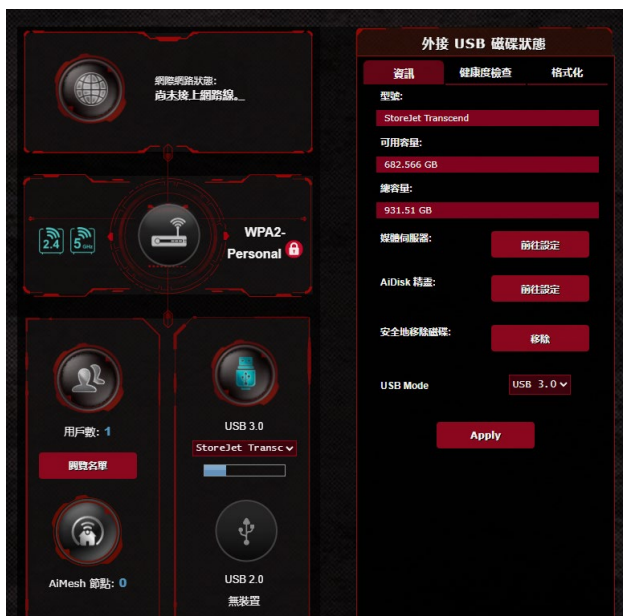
網際網路狀態:
尚未接上網路線。

2.4 5GHz

WPA2-Personal

用戶數: 1

瀏覽名單

AiMesh 節點: 0

USB 3.0

StoreJet Transc

USB 2.0

無裝置

外接 USB 磁碟狀態

資訊

健康度檢查

格式化

型號:

StoreJet Transcend

可用容量:

682.566 GB

總容量:

931.51 GB

媒體伺服器:

前往設定

AiDisk 精靈:

前往設定

安全地移除磁碟:

移除

USB Mode

USB 3.0

Apply